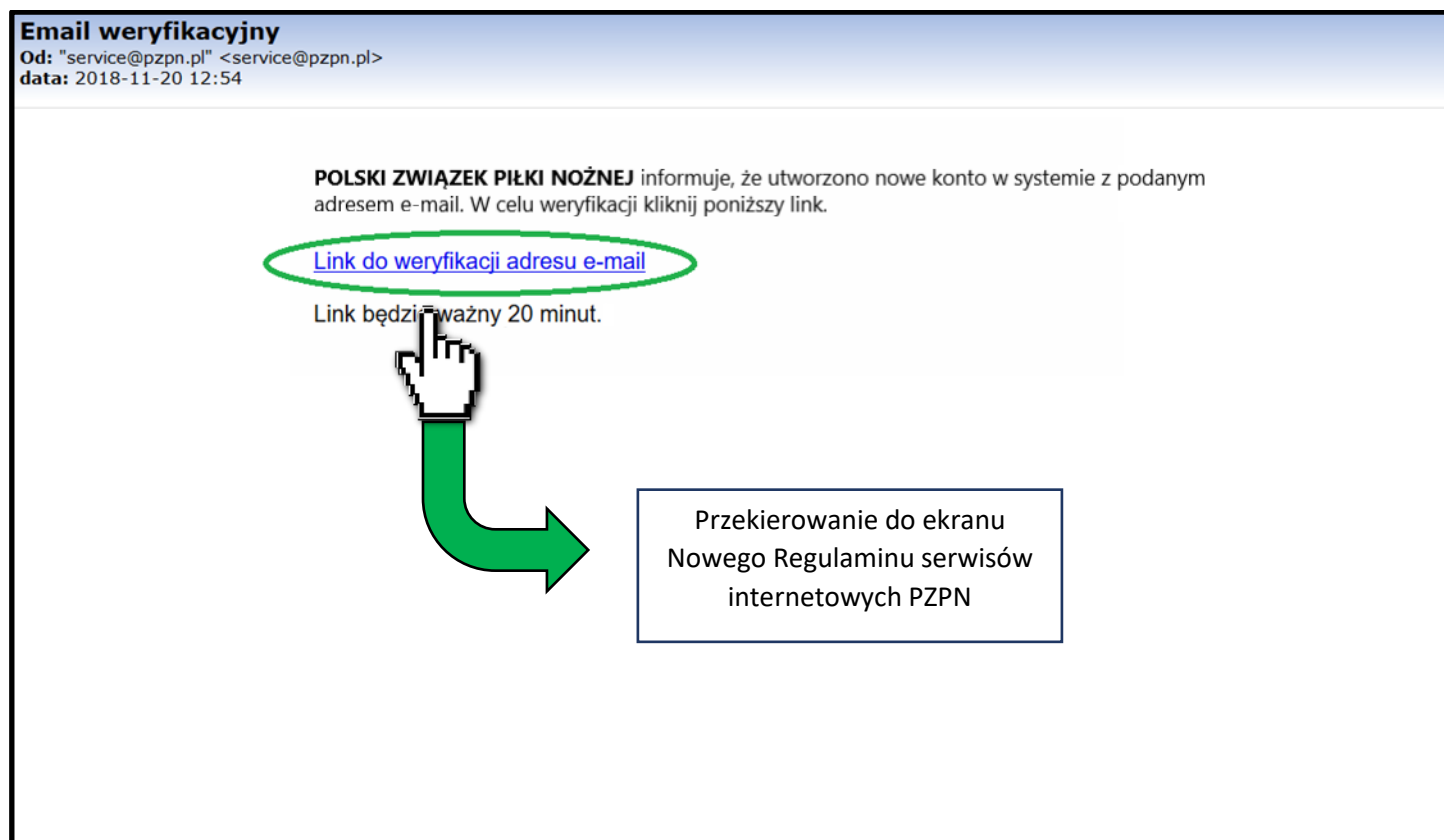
Email weryfikacyjny
Od: "service@pzpn.pl" <service@pzpn.pl>
data: 2018-11-20 12:54

**POLSKI ZWIĄZEK PIŁKI NOŻNEJ** informuje, że utworzono nowe konto w systemie z podanym adresem e-mail. W celu weryfikacji kliknij poniższy link.

Link do weryfikacji adresu e-mail

Link będzi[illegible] ważny 20 minut.

Przekierowanie do ekranu Nowego Regulaminu serwisów internetowych PZPN